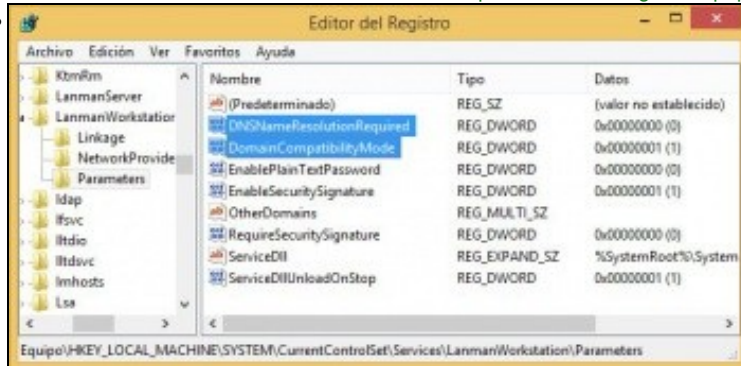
Editor del Registro

Archivo Edición Ver Favoritos Ayuda

KtmRm
LanmanServer
LanmanWorkstation
Linkage
NetworkProvide
Parameters
ldap
lfsvc
lltdio
lltdsvc
lmhosts
Lsa

| Nombre | Tipo | Datos |
|---|---|---|
| (Predeterminado) | REG_SZ | (valor no establecido) |
| DNSNameResolutionRequired | REG_DWORD | 0x00000000 (0) |
| DomainCompatibilityMode | REG_DWORD | 0x00000001 (1) |
| EnablePlainTextPassword | REG_DWORD | 0x00000000 (0) |
| EnableSecuritySignature | REG_DWORD | 0x00000001 (1) |
| OtherDomains | REG_MULTI_SZ | |
| RequireSecuritySignature | REG_DWORD | 0x00000000 (0) |
| ServiceDll | REG_EXPAND_SZ | %SystemRoot%\System |
| ServiceDllUnloadOnStop | REG_DWORD | 0x00000001 (1) |

Equipo\HKEY_LOCAL_MACHINE\SYSTEM\CurrentControlSet\Services\LanmanWorkstation\Parameters